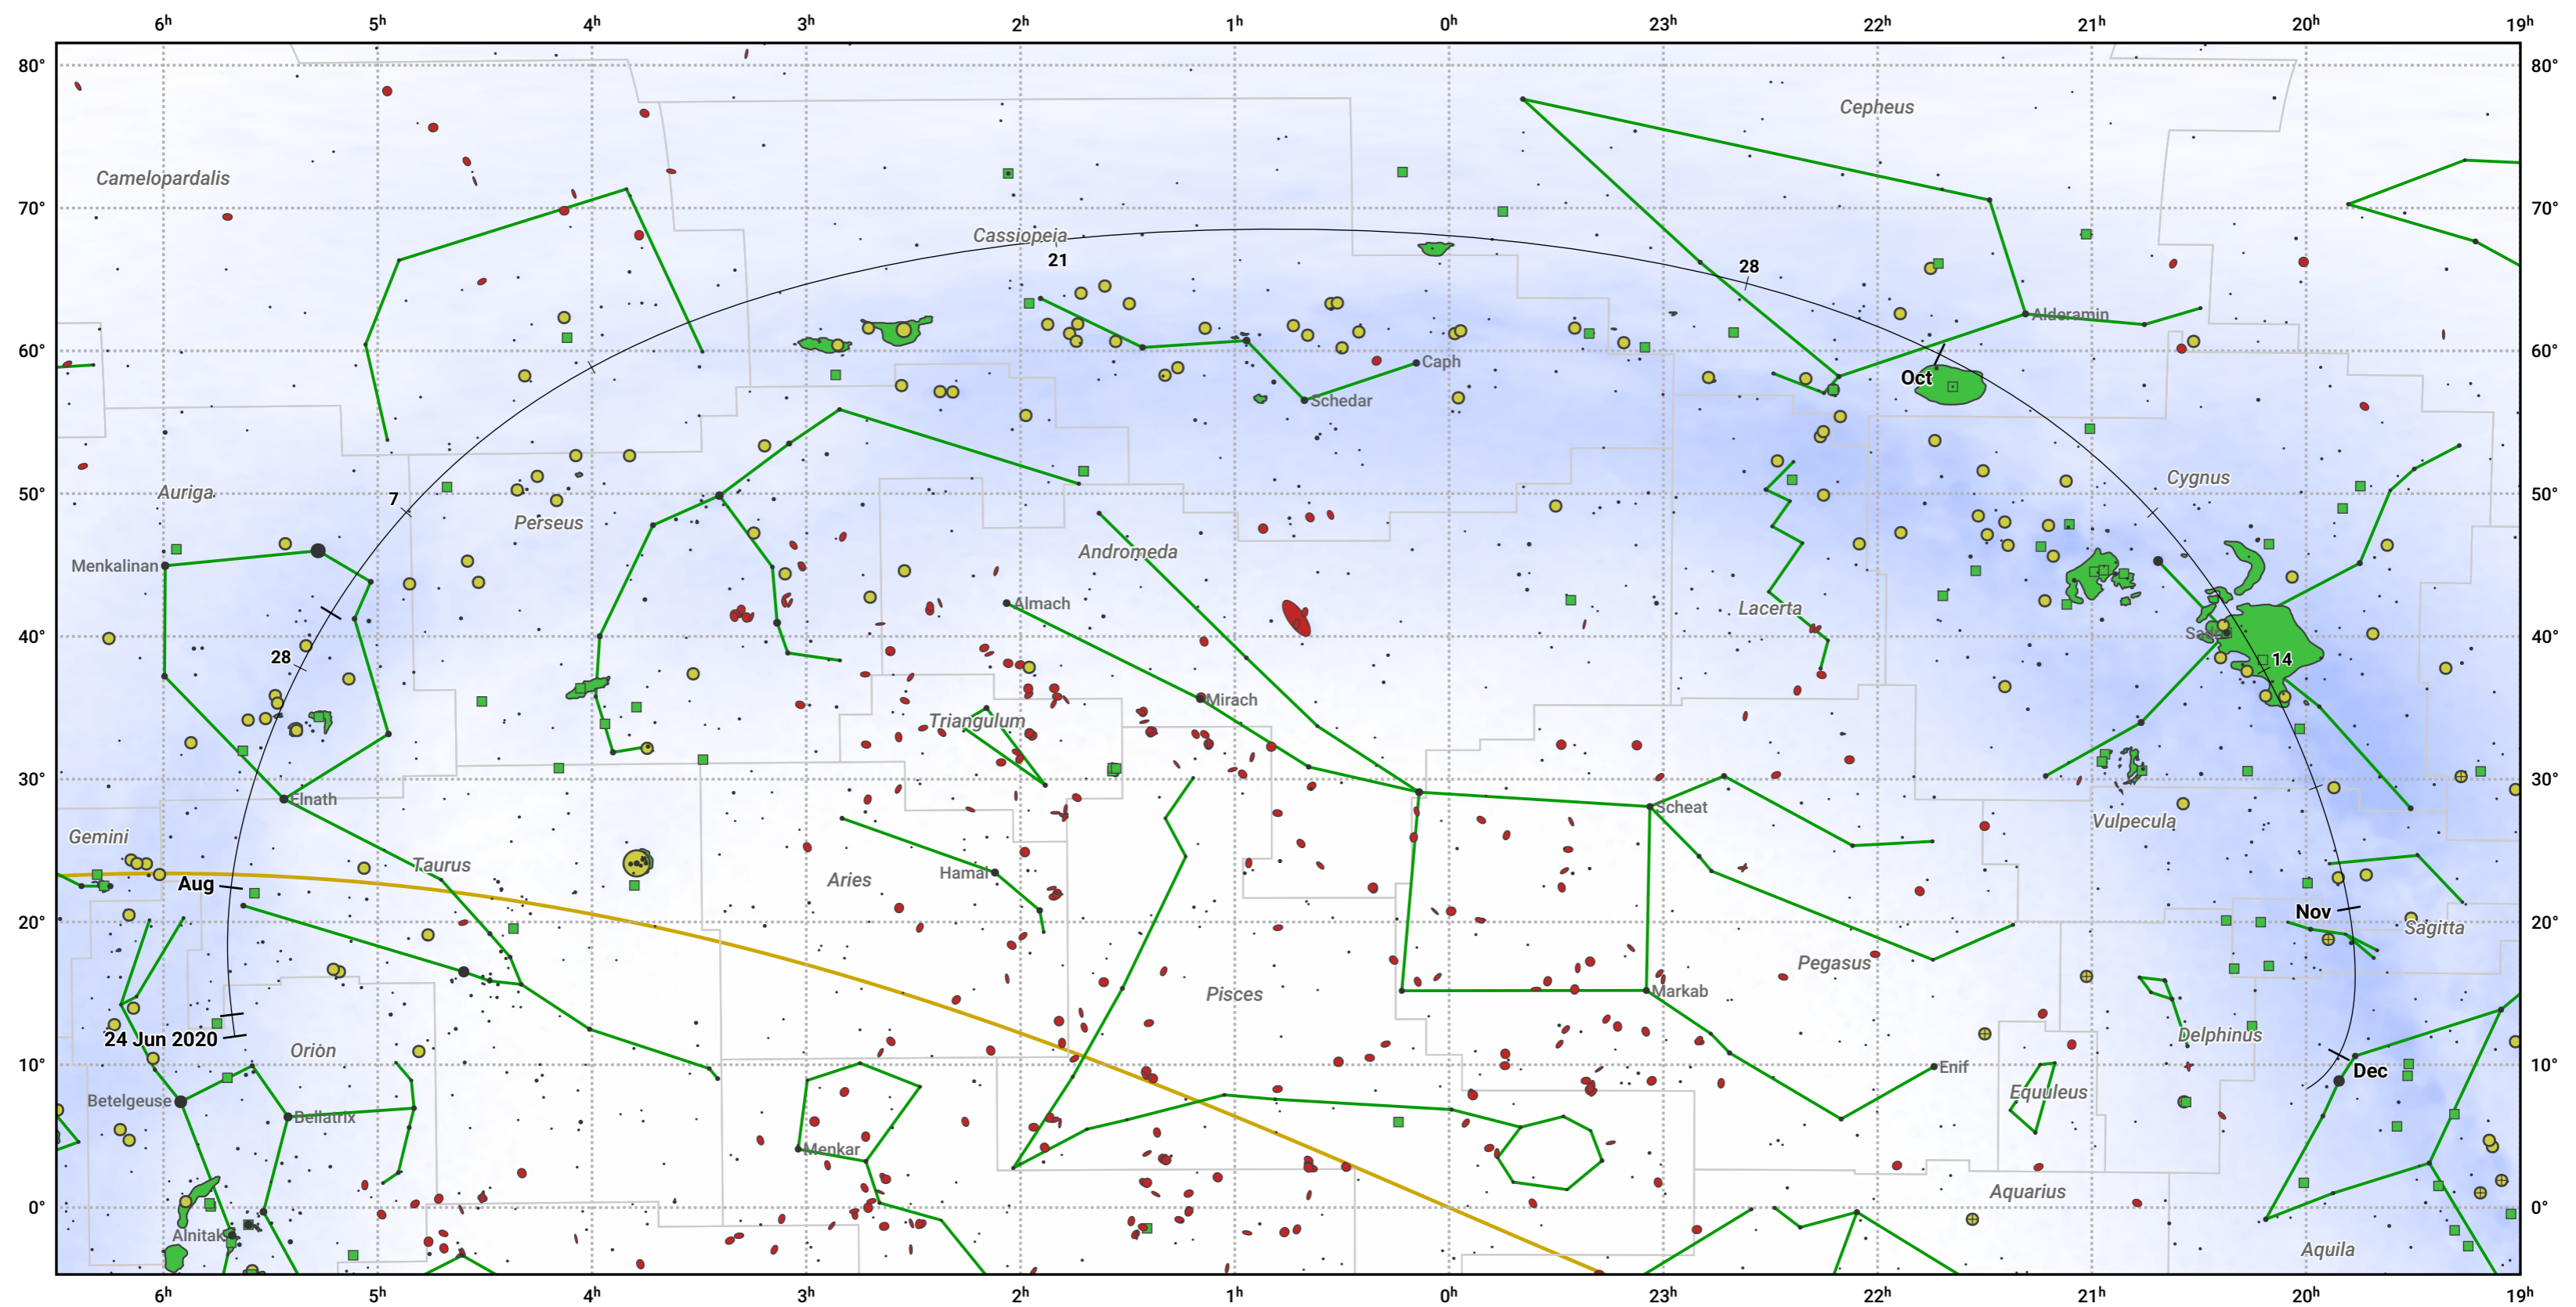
$6^h$ $5^h$ $4^h$ $3^h$ $2^h$ $1^h$ $0^h$ $23^h$ $22^h$ $21^h$ $20^h$ $19^h$

80° 70° 60° 50° 40° 30° 20° 10° 0°

Cepheus
Camelopardalis
Cassiopeia
21
28
Alderamin
Caph
Schedar
Oct
Auriga
7
Perseus
Cygnus
Andromeda
Menkalinan
Almach
Lacerta
Sadr
14
28
Mirach
Triangulum
Elnath
Scheat
Vulpecula
Gemini
Taurus
Aries
Hamal
Aug
Nov
Sagitta
Pegasus
Pisces
Markab
24 Jun 2020
Orion
Delphinus
Enif
Dec
Betelgeuse
Bellatrix
Equuleus
Menkar
Aquarius
Alnitak
Aquila

$6^h$ $5^h$ $4^h$ $3^h$ $2^h$ $1^h$ $0^h$ $23^h$ $22^h$ $21^h$ $20^h$ $19^h$